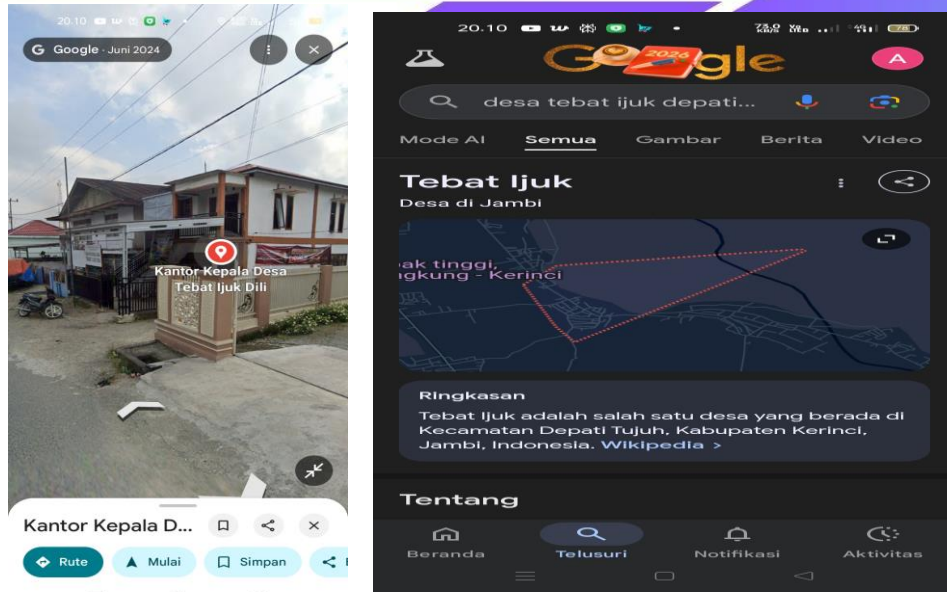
20.10

Google · Juni 2024

Kantor Kepala Desa Tebat Ijuk Dili

Kantor Kepala D...

Rute

Mulai

Simpan

20.10

2026

desa tebat ijuk depati...

Mode AI

Semua

Gambar

Berita

Video

Tebat Ijuk

Desa di Jambi

ak tinggi, gkung - Kerinci

Ringkasan

Tebat Ijuk adalah salah satu desa yang berada di Kecamatan Depati Tujuh, Kabupaten Kerinci, Jambi, Indonesia. Wikipedia >

Tentang

Beranda

Telusuri

Notifikasi

Aktivitas